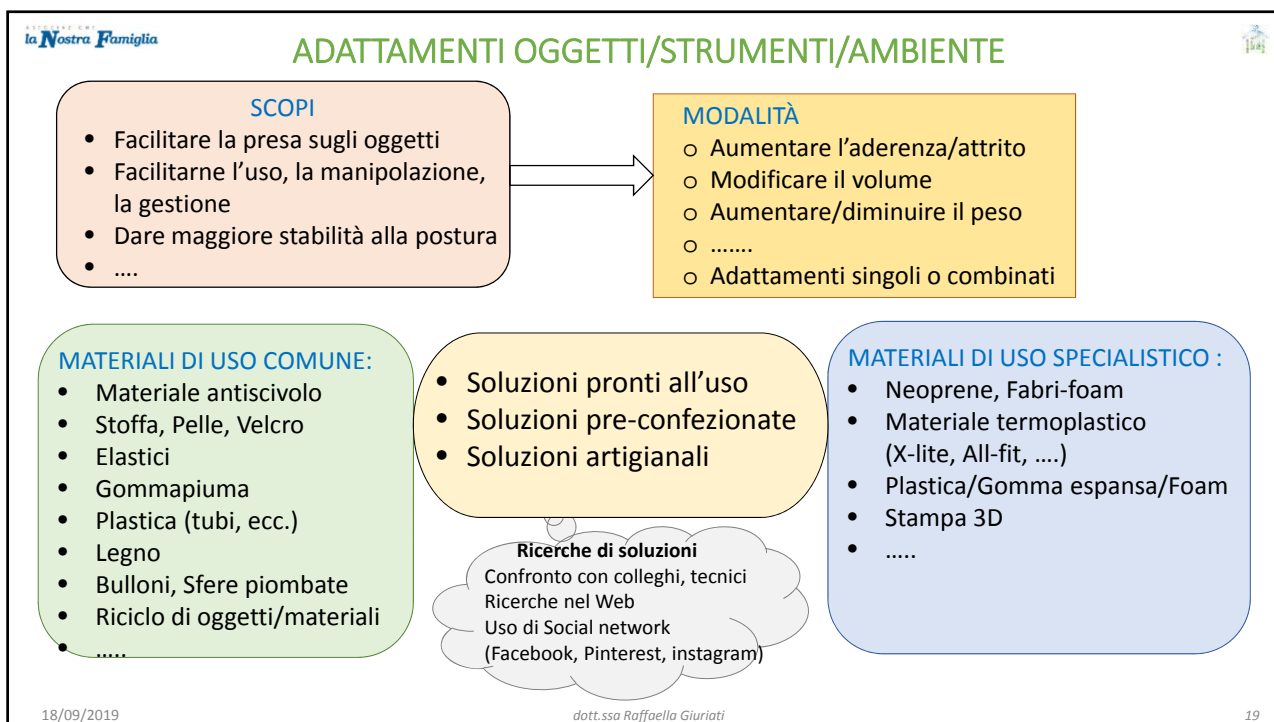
ASSOCIAZIONE
la Nostra Famiglia

ADATTAMENTI OGGETTI/STRUMENTI/AMBIENTE

SCOPI
• Facilitare la presa sugli oggetti
• Facilitarne l'uso, la manipolazione, la gestione
• Dare maggiore stabilità alla postura
• ….

MODALITÀ
o Aumentare l'aderenza/attrito
o Modificare il volume
o Aumentare/diminuire il peso
o …….
o Adattamenti singoli o combinati

MATERIALI DI USO COMUNE:
• Materiale antiscivolo
• Stoffa, Pelle, Velcro
• Elastici
• Gommapiuma
• Plastica (tubi, ecc.)
• Legno
• Bulloni, Sfere piombate
• Riciclo di oggetti/materiali
• …..

• Soluzioni pronti all'uso
• Soluzioni pre-confezionate
• Soluzioni artigianali

Ricerche di soluzioni
Confronto con colleghi, tecnici
Ricerche nel Web
Uso di Social network
(Facebook, Pinterest, instagram)

MATERIALI DI USO SPECIALISTICO :
• Neoprene, Fabri-foam
• Materiale termoplastico (X-lite, All-fit, ….)
• Plastica/Gomma espansa/Foam
• Stampa 3D
• …..

18/09/2019
dott.ssa Raffaella Giuriati
19